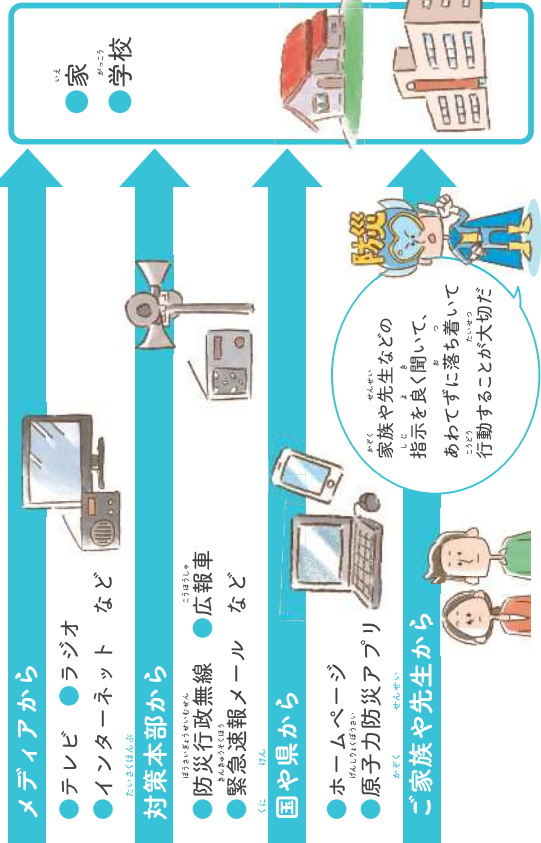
●家
●学校

メディアから
●テレビ ●ラジオ
●インターネット など

対策本部から
●防災行政無線 ●広報車
●緊急速報メール など

国や県から
●ホームページ
●原子力防災アプリ

ご家族や先生から

家族や先生などの指示を良く聞いて、あわてずに落ち着いて行動することが大切だ

防災